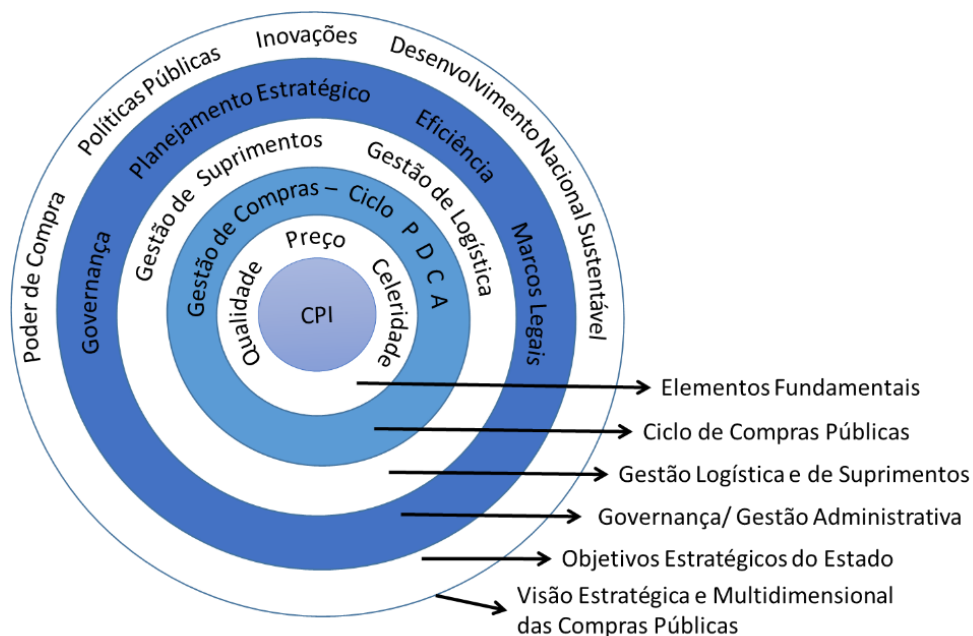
Inovações
Políticas Públicas
Desenvolvimento Nacional Sustentável
Poder de Compra
Planejamento Estratégico
Eficiência
Governança
Marcos Legais
Gestão de Suprimentos
Gestão de Logística
Gestão de Compras – Ciclo P D C A
Preço
Qualidade
Celeridade
CPI
Elementos Fundamentais
Ciclo de Compras Públicas
Gestão Logística e de Suprimentos
Governança/ Gestão Administrativa
Objetivos Estratégicos do Estado
Visão Estratégica e Multidimensional das Compras Públicas